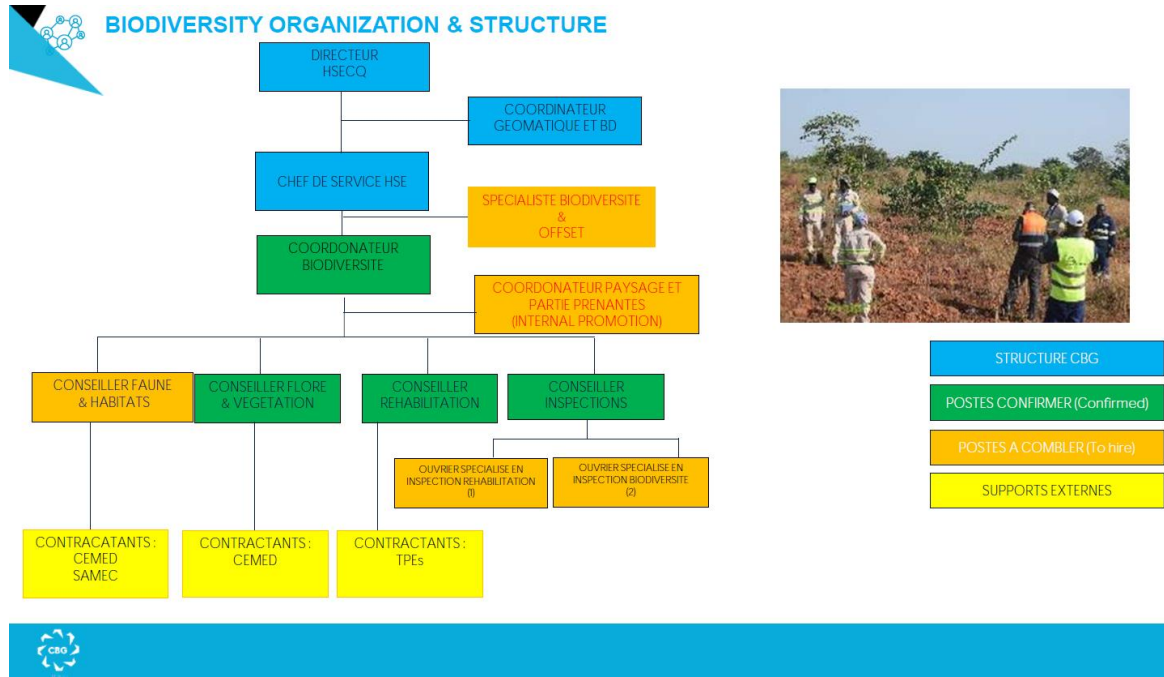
BIODIVERSITY ORGANIZATION & STRUCTURE

DIRECTEUR
HSECQ

COORDINATEUR
GEOMATIQUE ET BD

CHEF DE SERVICE HSE

SPECIALISTE BIODIVERSITE
&
OFFSET

COORDONATEUR
BIODIVERSITE

COORDONATEUR PAYSAGE ET
PARTIE PRENANTES
(INTERNAL PROMOTION)

CONSEILLER FAUNE
& HABITATS

CONSEILLER FLORE
& VEGETATION

CONSEILLER
REHABILITATION

CONSEILLER
INSPECTIONS

OUVRIER SPECIALISE EN
INSPECTION REHABILITATION
(1)

OUVRIER SPECIALISE EN
INSPECTION BIODIVERSITE
(2)

CONTRACATANTS :
CEMED
SAMEC

CONTRACTANTS :
CEMED

CONTRACTANTS :
TPEs

STRUCTURE CBG

POSTES CONFIRMER (Confirmed)

POSTES A COMBLER (To hire)

SUPPORTS EXTERNES

CBG